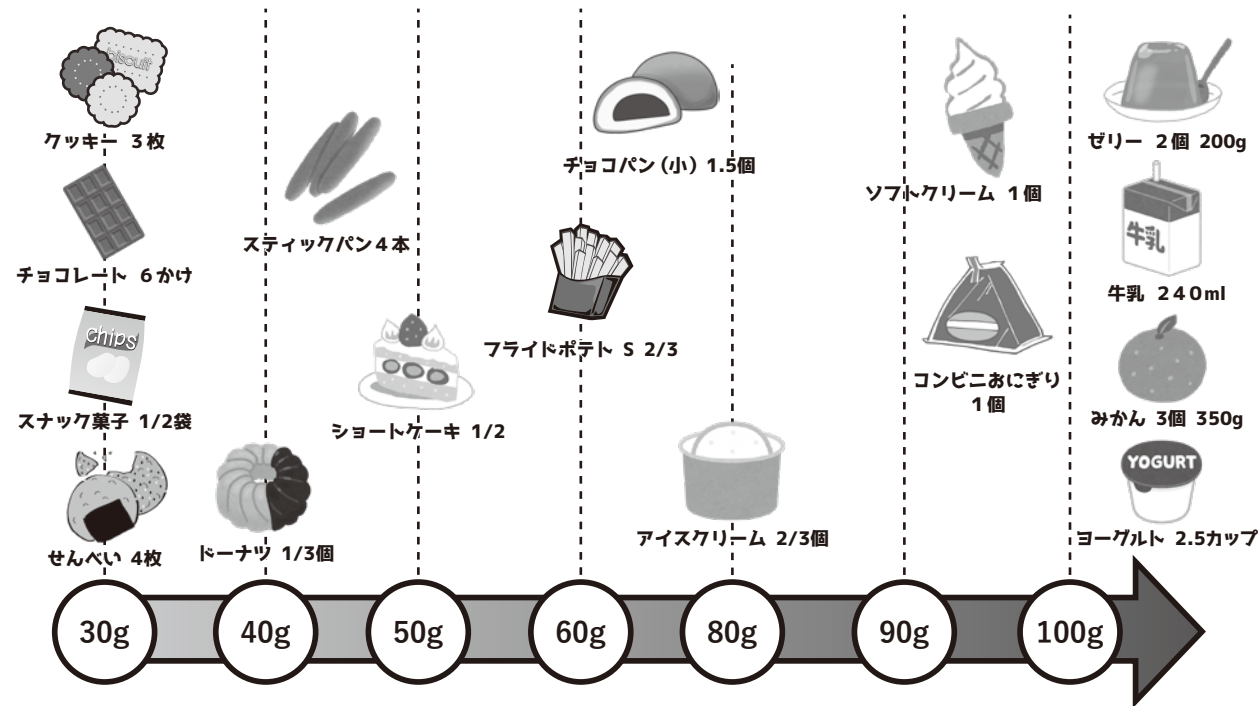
biscuit

クッキー 3枚

チョコレート 6かけ

chips

スナック菓子 1/2袋

せんべい 4枚

ドーナツ 1/3個

スティックパン４本

ショートケーキ 1/2

チョコパン（小）1.5個

フライドポテト S 2/3

アイスクリーム 2/3個

ソフトクリーム 1個

コンビニおにぎり 1個

ゼリー 2個 200g

牛乳

牛乳 240ml

みかん 3個 350g

YOGURT

ヨーグルト 2.5カップ

30g

40g

50g

60g

80g

90g

100g